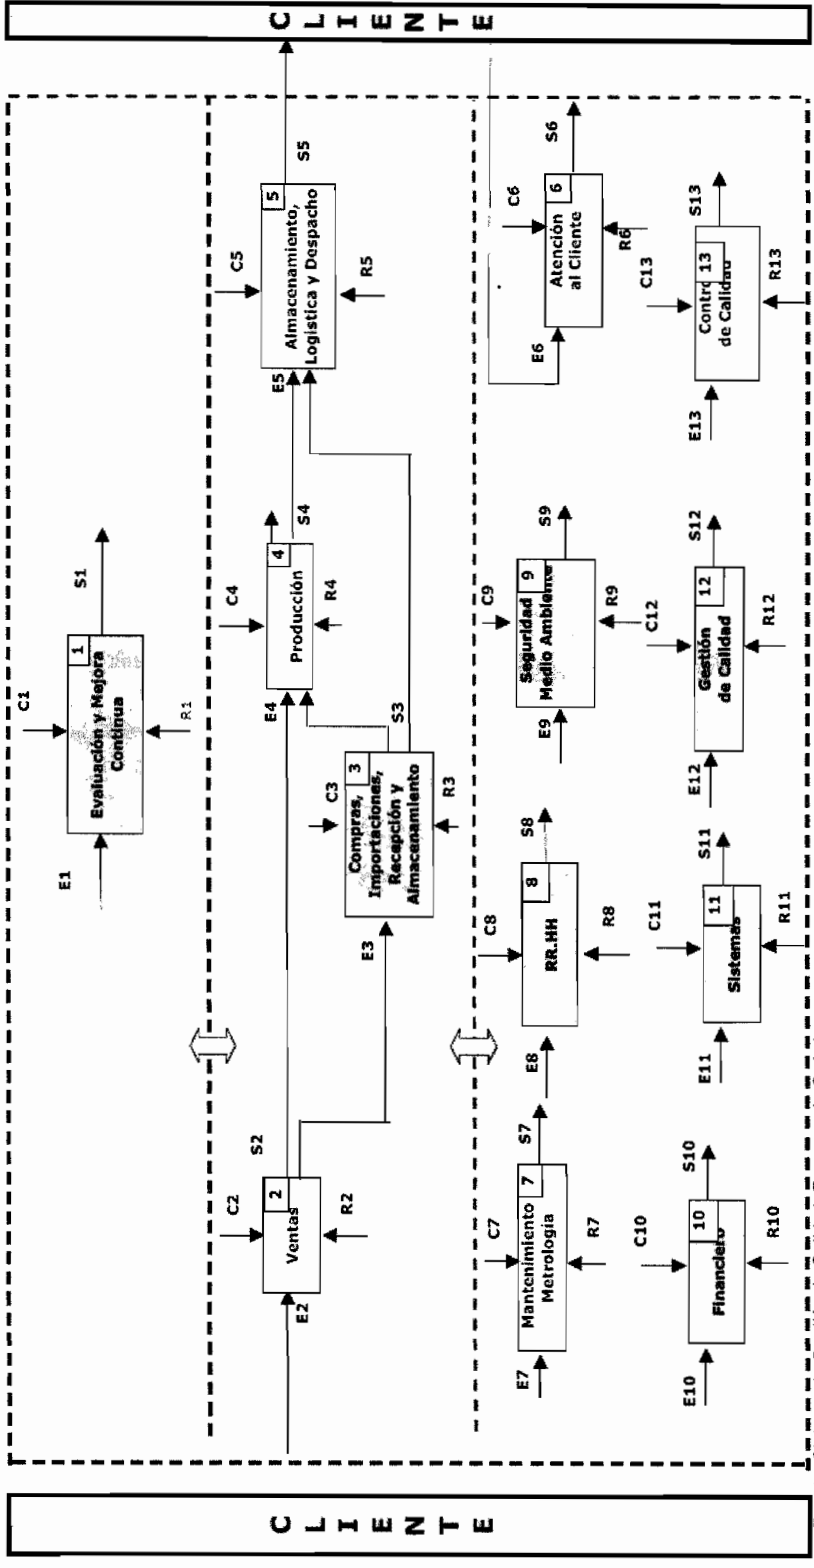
CLIENTE

C1
Evaluación y Mejora Continua
1
E1
R1
S1

C2
Ventas
2
E2
R2
S2

C3
Compras, Importaciones, Recepción y Almacenamiento
3
E3
R3
S3

C4
Producción
4
E4
R4
S4

C5
Almacenamiento, Logística y Despacho
5
E5
R5
S5

C6
Atención al Cliente
6
E6
R6
S6

C7
Mantenimiento Metrología
7
E7
R7
S7

C8
RR.HH
8
E8
R8
S8

C9
Seguridad Medio Ambiente
9
E9
R9
S9

C10
Financiero
10
E10
R10
S10

C11
Sistemas
11
E11
R11
S11

C12
Gestión de Calidad
12
E12
R12
S12

C13
Control de Calidad
13
E13
R13
S13

CLIENTE